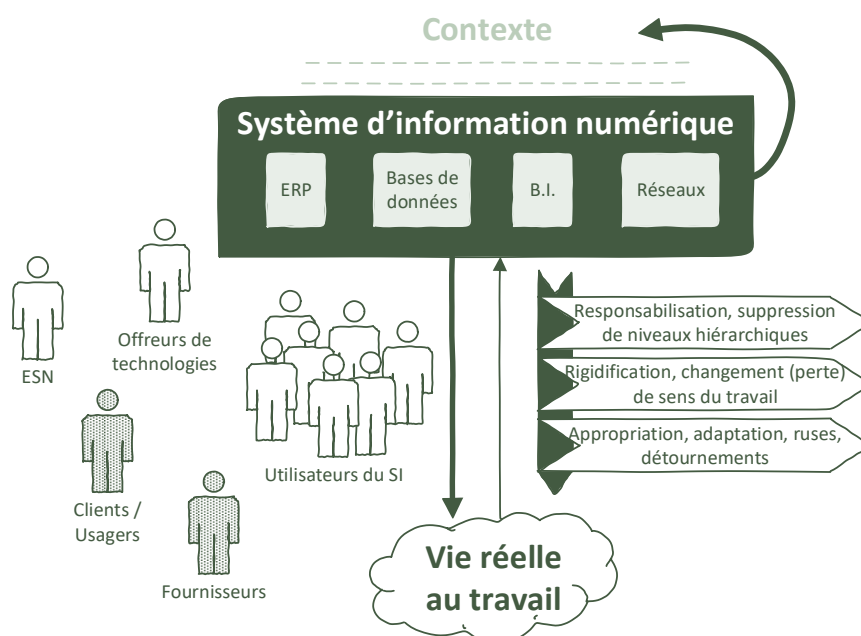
Contexte

Système d'information numérique

ERP

Bases de données

B.I.

Réseaux

Offreurs de technologies

ESN

Utilisateurs du SI

Clients / Usagers

Fournisseurs

Responsabilisation, suppression de niveaux hiérarchiques

Rigidification, changement (perte) de sens du travail

Appropriation, adaptation, ruses, détournements

Vie réelle au travail